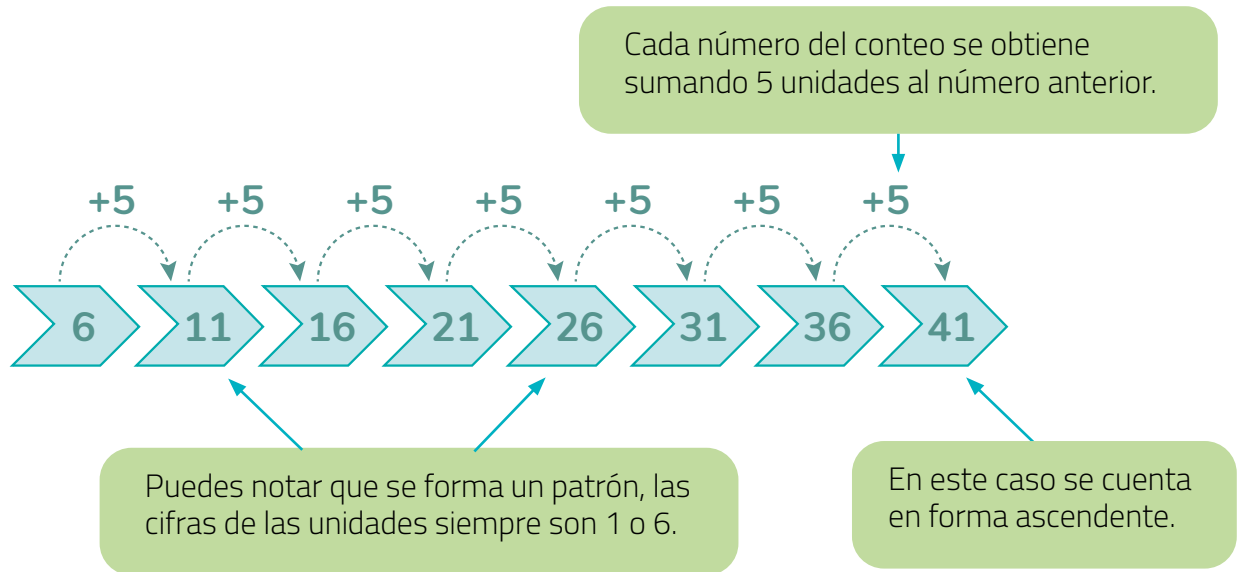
Cada número del conteo se obtiene sumando 5 unidades al número anterior.

+5 +5 +5 +5 +5 +5 +5

6 11 16 21 26 31 36 41

Puedes notar que se forma un patrón, las cifras de las unidades siempre son 1 o 6.

En este caso se cuenta en forma ascendente.